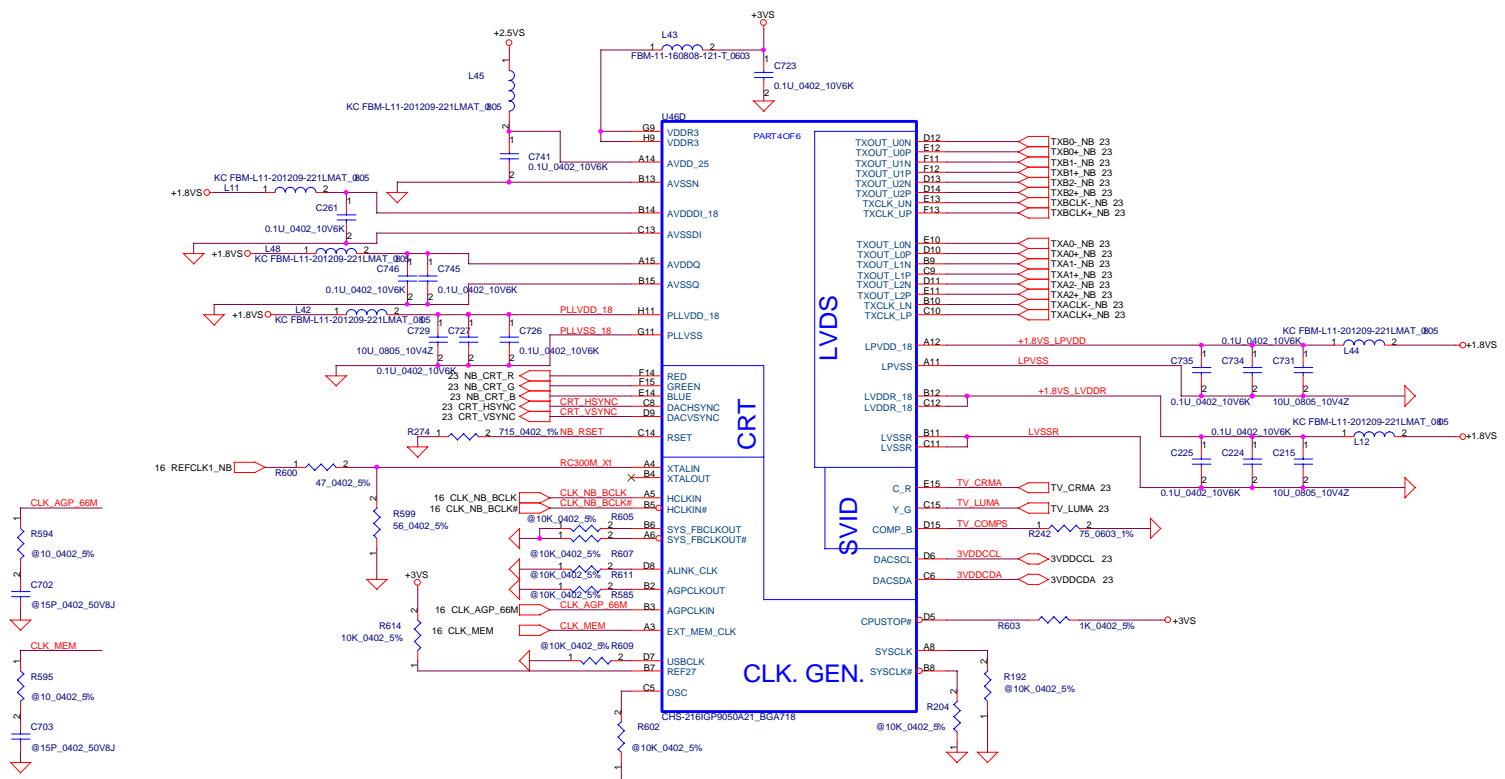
+2.5VS
L45
KC FBM-L11-201209-221LMAT_0805
C741
0.1U_0402_10V6K
+3VS
L43
FBM-11-160808-121-T_0603
C723
0.1U_0402_10V6K
U46D
PART4OF6
G9 VDDR3
H9 VDDR3
A14 AVDD_25
B13 AVSSN
+1.8VS
L11
KC FBM-L11-201209-221LMAT_0805
C261
0.1U_0402_10V6K
B14 AVDDDI_18
C13 AVSSDI
+1.8VS
L48
KC FBM-L11-201209-221LMAT_0805
C746
C745
0.1U_0402_10V6K
0.1U_0402_10V6K
A15 AVDDQ
B15 AVSSQ
+1.8VS
L42
KC FBM-L11-201209-221LMAT_0805
C729
C727
C726
10U_0805_10V4Z
0.1U_0402_10V6K
0.1U_0402_10V6K
PLLVDD_18
H11 PLLVDD_18
PLLVSS_18
G11 PLLVSS
23 NB_CRT_R
23 NB_CRT_G
23 NB_CRT_B
23 CRT_HSYNC
23 CRT_VSYNC
CRT_HSYNC
CRT_VSYNC
F14 RED
F15 GREEN
E14 BLUE
C8 DACHSYNC
D9 DACVSYNC
CRT
R274
715_0402_1%
NB_RSET
C14 RSET
16 REFCLK1_NB
R600
47_0402_5%
RC300M_X1
A4 XTALIN
B4 XTALOUT
R599
56_0402_5%
16 CLK_NB_BCLK
16 CLK_NB_BCLK#
CLK_NB_BCLK
CLK_NB_BCLK#
A5 HCLKIN
B5 HCLKIN#
@10K_0402_5%
R605
B6 SYS_FBCLKOUT
A6 SYS_FBCLKOUT#
@10K_0402_5%
R607
D8 ALINK_CLK
@10K_0402_5%
R611
@10K_0402_5%
R585
B2 AGPCLKOUT
16 CLK_AGP_66M
CLK_AGP_66M
B3 AGPCLKIN
+3VS
R614
10K_0402_5%
16 CLK_MEM
CLK_MEM
A3 EXT_MEM_CLK
@10K_0402_5%
R609
D7 USBCLK
B7 REF27
C5 OSC
CLK. GEN.
CHS-216IGP9050A21_BGA718
R602
@10K_0402_5%
CLK_AGP_66M
R594
@10_0402_5%
C702
@15P_0402_50V8J
CLK_MEM
R595
@10_0402_5%
C703
@15P_0402_50V8J
LVDS
TXOUT_U0N D12
TXOUT_U0P E12
TXOUT_U1N F11
TXOUT_U1P F12
TXOUT_U2N D13
TXOUT_U2P D14
TXCLK_UN E13
TXCLK_UP F13
TXB0-_NB 23
TXB0+_NB 23
TXB1-_NB 23
TXB1+_NB 23
TXB2-_NB 23
TXB2+_NB 23
TXBCLK-_NB 23
TXBCLK+_NB 23
TXOUT_L0N E10
TXOUT_L0P D10
TXOUT_L1N B9
TXOUT_L1P C9
TXOUT_L2N D11
TXOUT_L2P E11
TXCLK_LN B10
TXCLK_LP C10
TXA0-_NB 23
TXA0+_NB 23
TXA1-_NB 23
TXA1+_NB 23
TXA2-_NB 23
TXA2+_NB 23
TXACLK-_NB 23
TXACLK+_NB 23
LPVDD_18 A12
+1.8VS_LPVDD
LPVSS A11
LPVSS
C735
C734
C731
0.1U_0402_10V6K
KC FBM-L11-201209-221LMAT_0805
L44
+1.8VS
0.1U_0402_10V6K
10U_0805_10V4Z
LVDDR_18 B12
LVDDR_18 C12
+1.8VS_LVDDR
LVSSR B11
LVSSR C11
LVSSR
0.1U_0402_10V6K
KC FBM-L11-201209-221LMAT_0805
L12
+1.8VS
C225
C224
C215
0.1U_0402_10V6K
10U_0805_10V4Z
SVID
C_R E15
Y_G C15
COMP_B D15
TV_CRMA
TV_LUMA
TV_COMPS
TV_CRMA 23
TV_LUMA 23
R242
75_0603_1%
DACSCL D6
DACSDA C6
3VDDCCL
3VDDCDA
3VDDCCL 23
3VDDCDA 23
CPUSTOP# D5
R603
1K_0402_5%
+3VS
SYSCLK A8
SYSCLK# B8
R192
@10K_0402_5%
R204
@10K_0402_5%